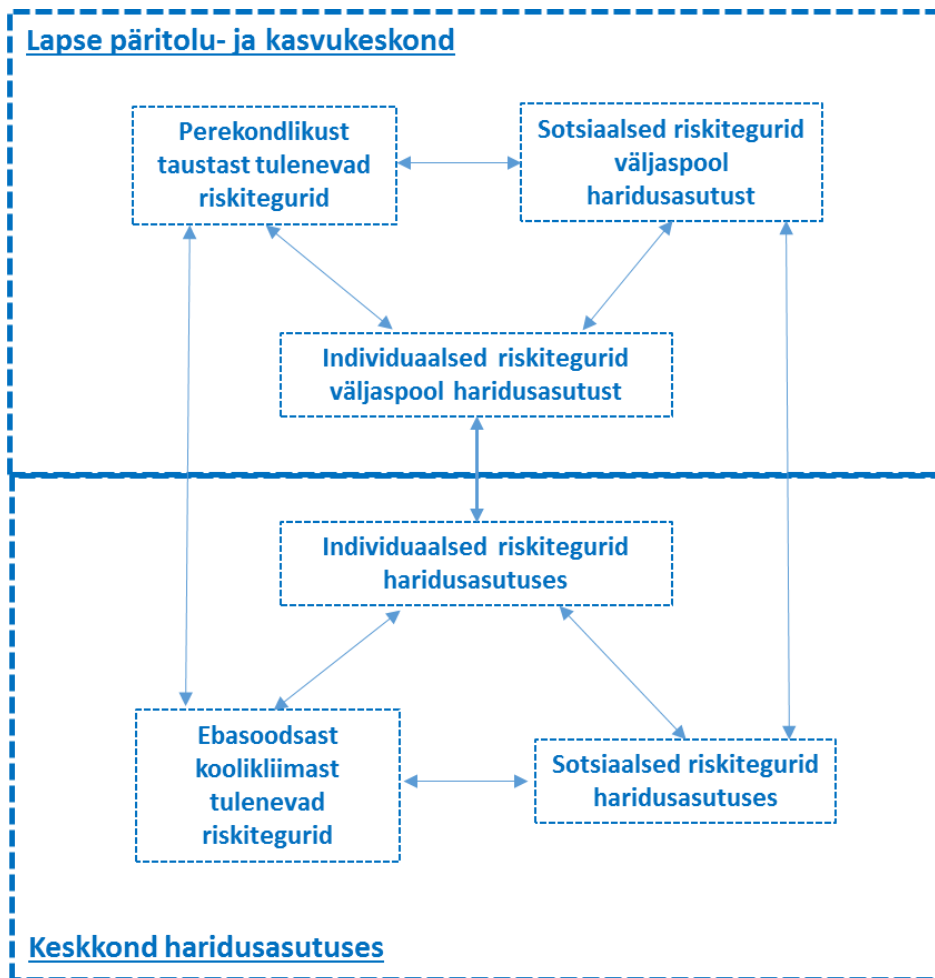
Lapse päritolu- ja kasvukeskond

Perekondlikust taustast tulenevad riskitegurid

Sotsiaalsed riskitegurid väljaspool haridusasutust

Individuaalsed riskitegurid väljaspool haridusasutust

Individuaalsed riskitegurid haridusasutuses

Ebasoodsast koolikliimast tulenevad riskitegurid

Sotsiaalsed riskitegurid haridusasutuses

Keskkond haridusasutuses